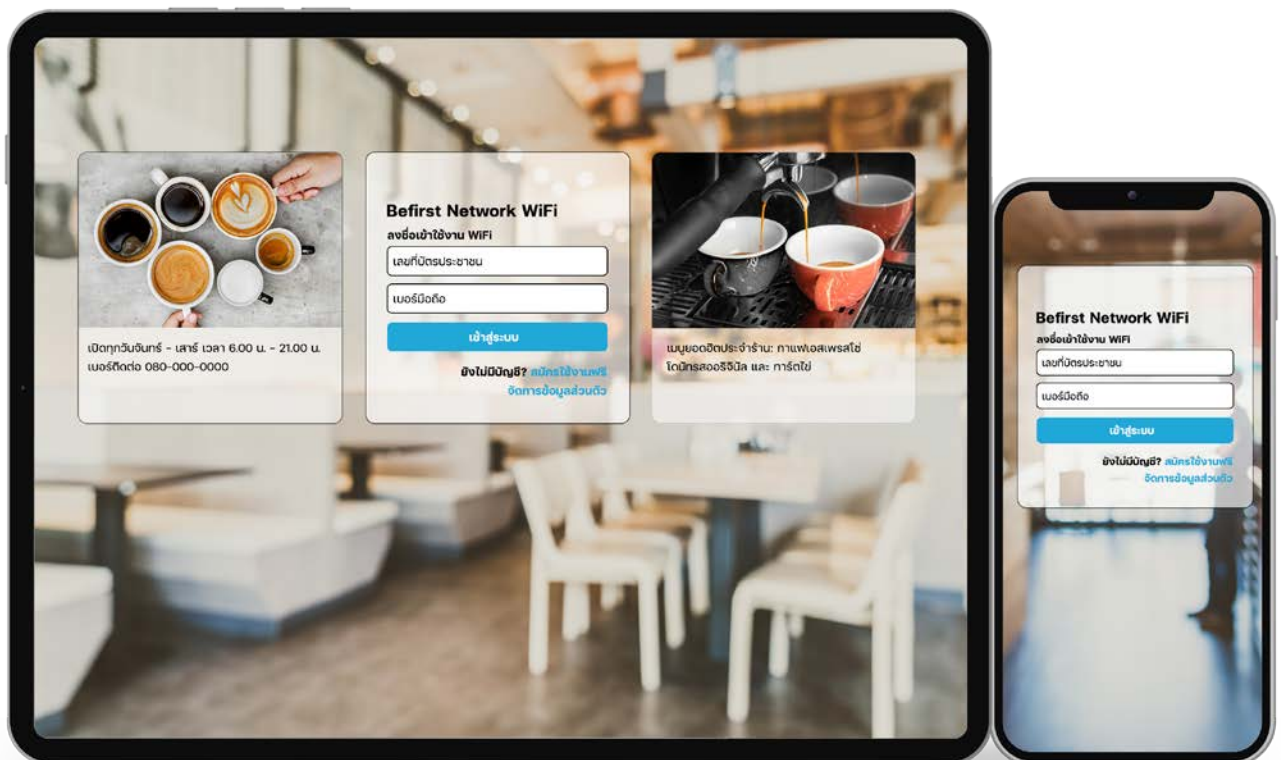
เปิดทุกวันจันทร์ - เสาร์ เวลา 6.00 น. - 21.00 น.
เบอร์ติดต่อ 080-000-0000

Befirst Network WiFi
ลงชื่อเข้าใช้งาน WiFi
เลขที่บัตรประชาชน
เบอร์มือถือ
เข้าสู่ระบบ
ยังไม่มีบัญชี? สมัครใช้งานฟรี
จัดการข้อมูลส่วนตัว

เมนูยอดฮิตประจำร้าน: กาแฟเอสเพรสโซ่ โดนัทรสออริจินัล และ การ์ตไข่

Befirst Network WiFi
ลงชื่อเข้าใช้งาน WiFi
เลขที่บัตรประชาชน
เบอร์มือถือ
เข้าสู่ระบบ
ยังไม่มีบัญชี? สมัครใช้งานฟรี
จัดการข้อมูลส่วนตัว